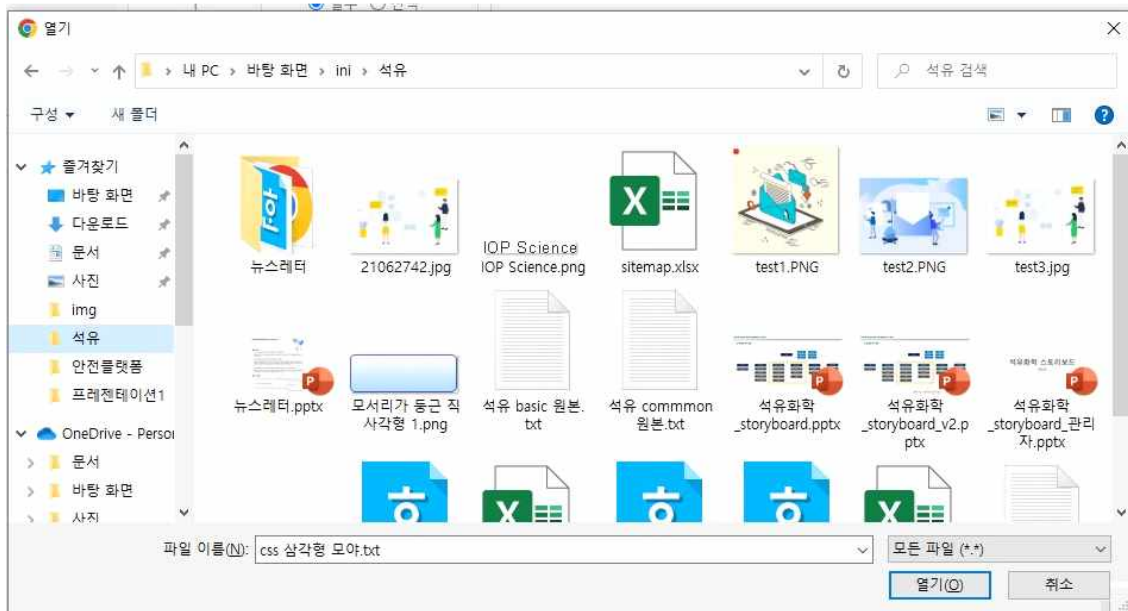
열기

내 PC > 바탕 화면 > ini > 석유

석유 검색

구성 ▾ 새 폴더

즐겨찾기
바탕 화면
다운로드
문서
사진
img
석유
안전플랫폼
프레젠테이션1
OneDrive - Persol
문서
바탕 화면
사진

뉴스레터
21062742.jpg
IOP Science
IOP Science.png
sitemap.xlsx
test1.PNG
test2.PNG
test3.jpg
뉴스레터.pptx
모서리가 둥근 직사각형 1.png
석유 basic 원본.txt
석유 commmon 원본.txt
석유화학_storyboard.pptx
석유화학_storyboard_v2.pptx
석유화학 스토리보드
석유화학_storyboard_관리자.pptx

파일 이름(N): css 삼각형 모야.txt
모든 파일 (*.*)
열기(O)
취소